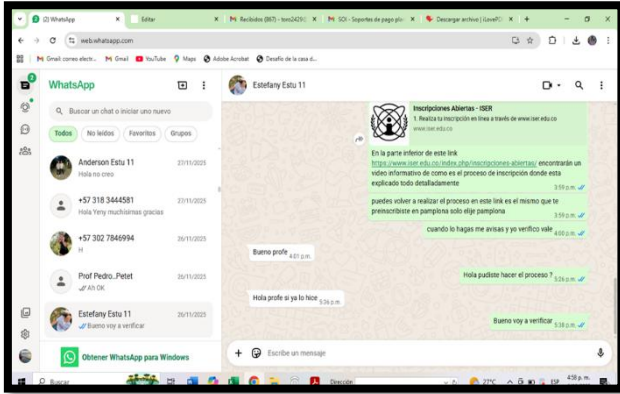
(2) WhatsApp | Editar | Recibidos (867) - tzeo2429@ | SOI - Soportes de pago pl | Descargar archivo | iLovePDF | +

web.whatsapp.com

Gmail correo electr... | Gmail | YouTube | Maps | Adobe Acrobat | Desafío de la casa d...

WhatsApp

Buscar un chat o iniciar uno nuevo

Todos | No leídos | Favoritos | Grupos

Anderson Estu 11 27/11/2025
Hola no creo

+57 318 3444581 27/11/2025
Hola Yeny muchisimas gracias

+57 302 7846994 26/11/2025
H

Prof Pedro..Petet 26/11/2025
Ah OK

Estefany Estu 11 26/11/2025
Bueno voy a verificar

Obtener WhatsApp para Windows

Estefany Estu 11

Inscripciones Abiertas - ISER
1. Realiza tu inscripción en línea a través de www.iser.edu.co
www.iser.edu.co

En la parte inferior de este link https://www.iser.edu.co/index.php/inscripciones-abiertas/ encontrarán un video informativo de como es el proceso de inscripción donde esta explicado todo detalladamente 3:59 p. m.

puedes volver a realizar el proceso en este link es el mismo que te preinscribiste en pamplona solo elije pamplona 3:59 p. m.

cuando lo hagas me avisas y yo verifico vale 4:00 p. m.

Bueno profe 4:01 p. m.

Hola pudiste hacer el proceso ? 5:26 p. m.

Hola profe si ya lo hice 5:36 p. m.

Bueno voy a verificar 5:38 p. m.

Escribe un mensaje

Buscar | Dirección | 27°C | ESP | 4:59 p. m.